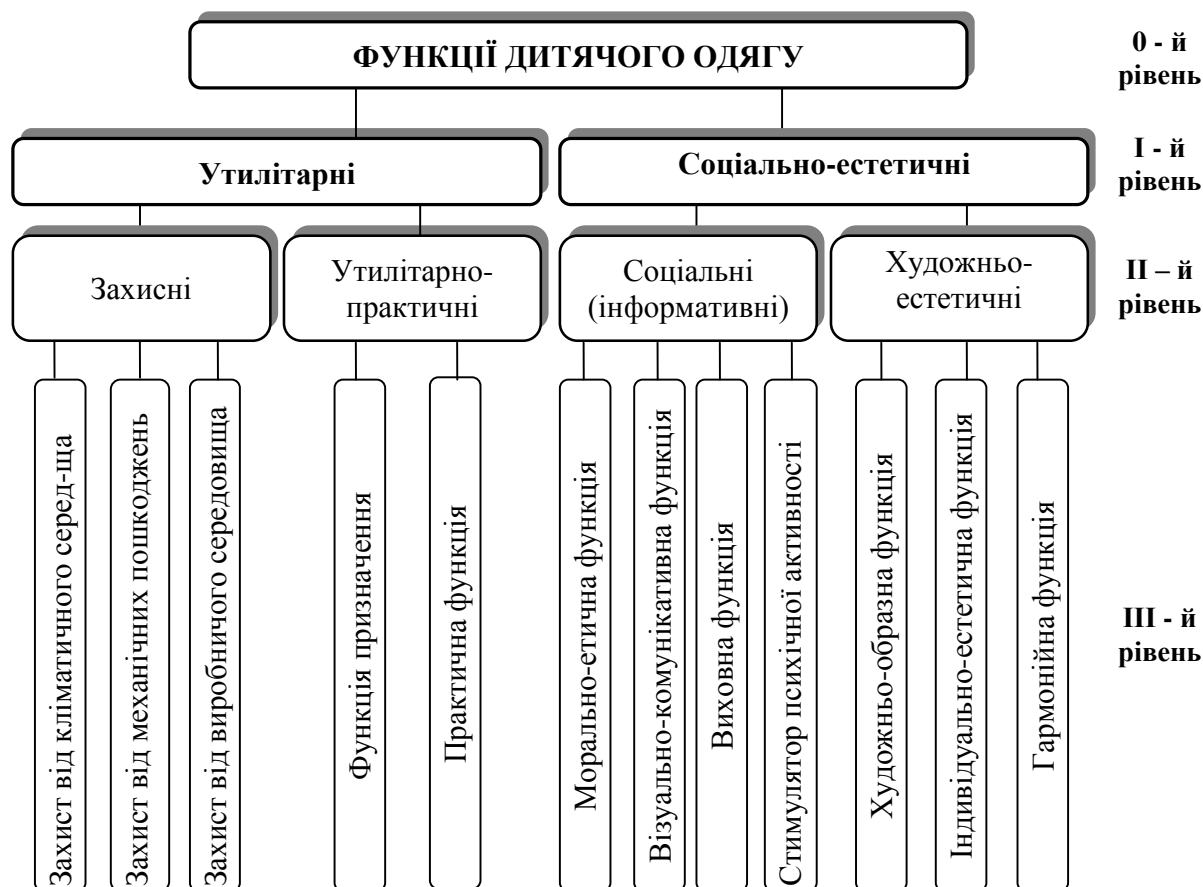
ФУНКЦІЇ ДИТЯЧОГО ОДЯГУ

0 - й рівень

Утилітарні

Соціально-естетичні

І - й рівень

Захисні

Утилітарно-практичні

Соціальні (інформативні)

Художньо-естетичні

ІІ – й рівень

Захист від кліматичного серед-ща

Захист від механічних пошкоджень

Захист від виробничого середовища

Функція призначення

Практична функція

Морально-етична функція

Візуально-комунікативна функція

Виховна функція

Стимулятор психічної активності

Художньо-образна функція

Індивідуально-естетична функція

Гармонійна функція

ІІІ - й рівень